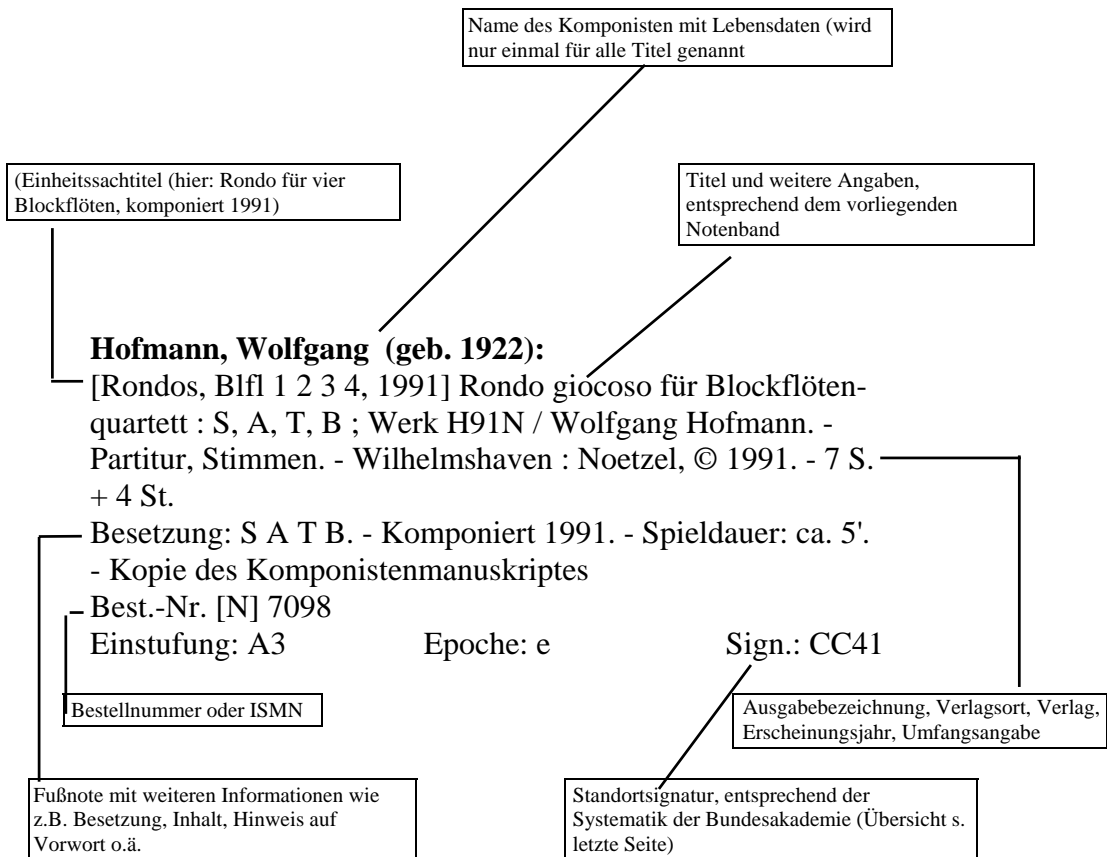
Name des Komponisten mit Lebensdaten (wird nur einmal für alle Titel genannt

(Einheitssachtitel (hier: Rondo für vier Blockflöten, komponiert 1991)

Titel und weitere Angaben, entsprechend dem vorliegenden Notenband

**Hofmann, Wolfgang (geb. 1922):**
[Rondos, Blfl 1 2 3 4, 1991] Rondo giocoso für Blockflötenquartett : S, A, T, B ; Werk H91N / Wolfgang Hofmann. - Partitur, Stimmen. - Wilhelmshaven : Noetzel, © 1991. - 7 S. + 4 St.
Besetzung: S A T B. - Komponiert 1991. - Spieldauer: ca. 5'. - Kopie des Komponistenmanuskriptes
Best.-Nr. [N] 7098
Einstufung: A3 Epoche: e Sign.: CC41

Bestellnummer oder ISMN

Ausgabebezeichnung, Verlagsort, Verlag, Erscheinungsjahr, Umfangsangabe

Fußnote mit weiteren Informationen wie z.B. Besetzung, Inhalt, Hinweis auf Vorwort o.ä.

Standortsignatur, entsprechend der Systematik der Bundesakademie (Übersicht s. letzte Seite)